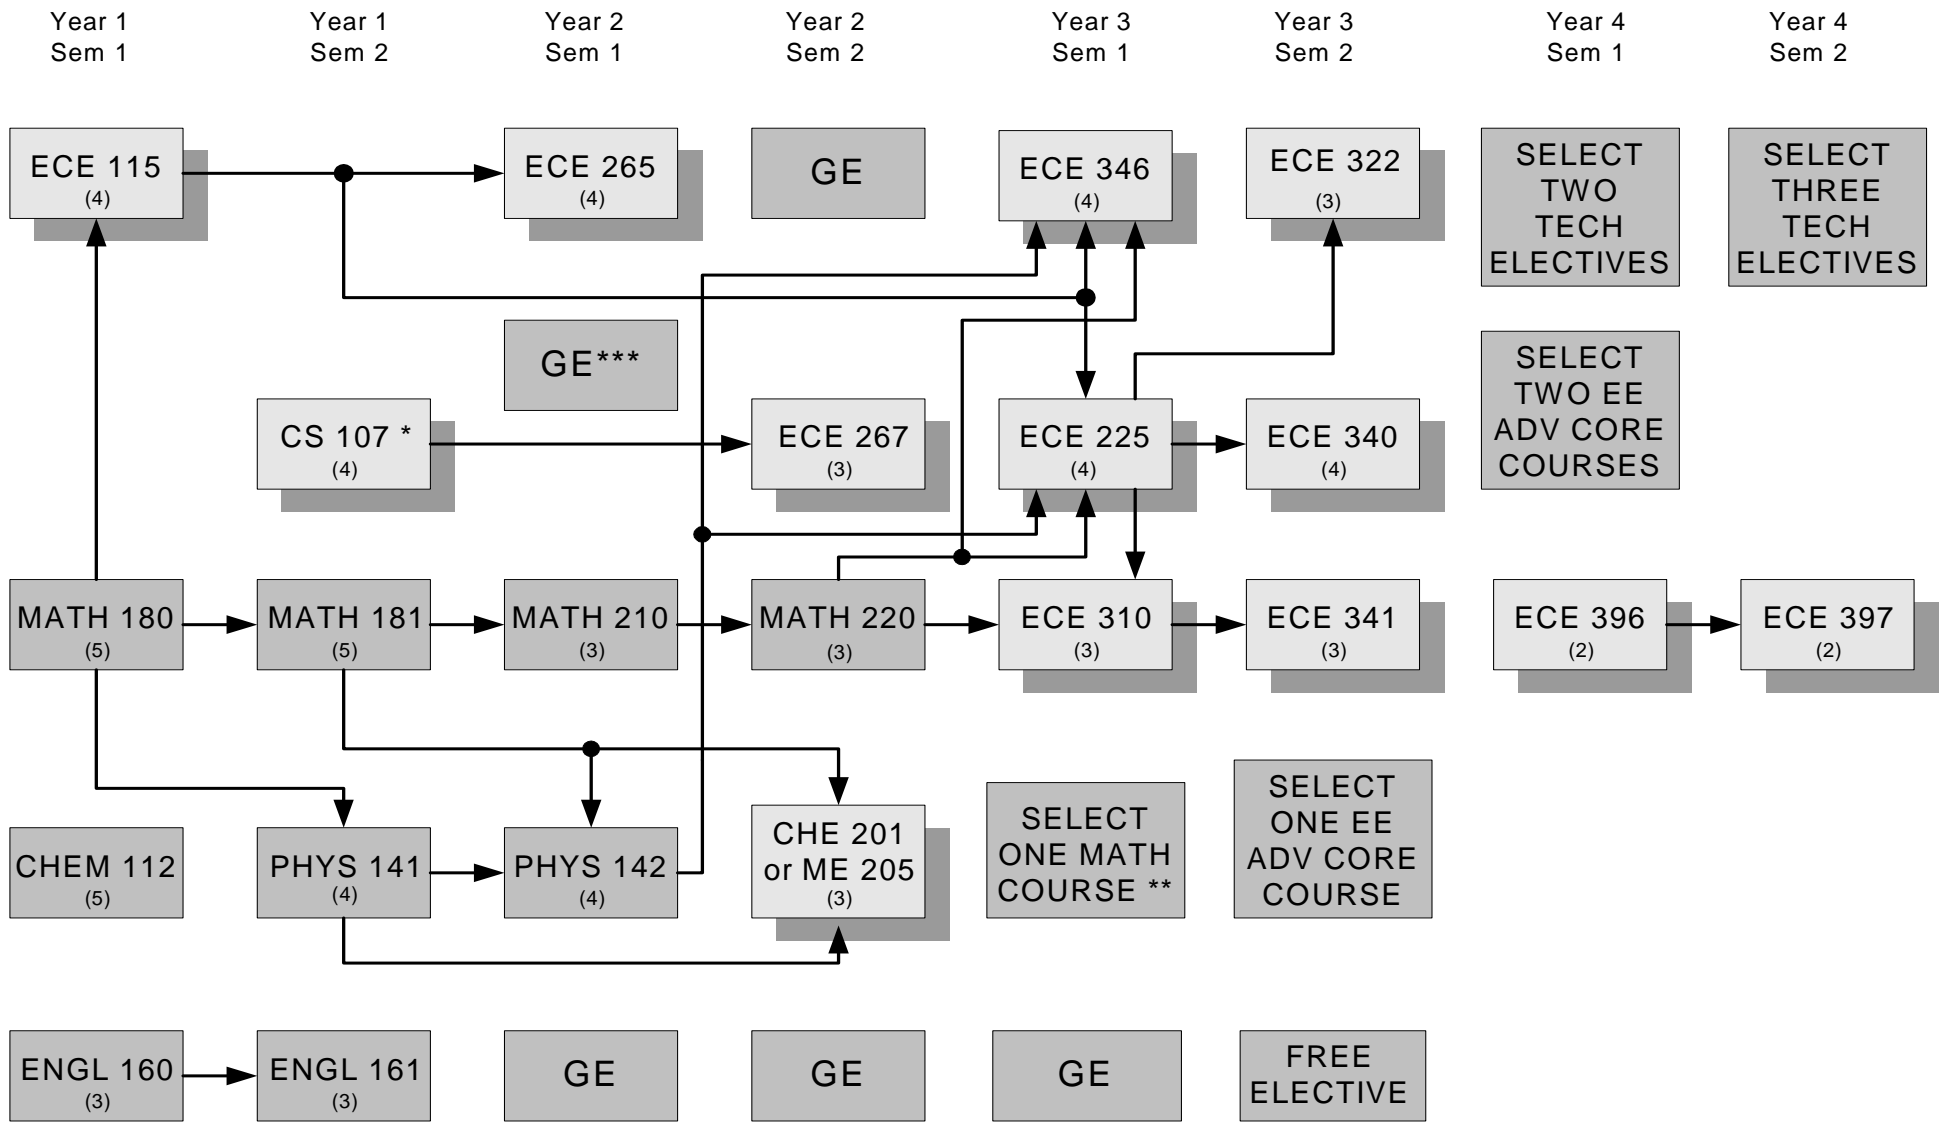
Year 1 Sem 1

Year 1 Sem 2

Year 2 Sem 1

Year 2 Sem 2

Year 3 Sem 1

Year 3 Sem 2

Year 4 Sem 1

Year 4 Sem 2

ECE 115 (4)

ECE 265 (4)

GE

ECE 346 (4)

ECE 322 (3)

SELECT TWO TECH ELECTIVES

SELECT THREE TECH ELECTIVES

GE***

SELECT TWO EE ADV CORE COURSES

CS 107 * (4)

ECE 267 (3)

ECE 225 (4)

ECE 340 (4)

MATH 180 (5)

MATH 181 (5)

MATH 210 (3)

MATH 220 (3)

ECE 310 (3)

ECE 341 (3)

ECE 396 (2)

ECE 397 (2)

CHEM 112 (5)

PHYS 141 (4)

PHYS 142 (4)

CHE 201 or ME 205 (3)

SELECT ONE MATH COURSE **

SELECT ONE EE ADV CORE COURSE

ENGL 160 (3)

ENGL 161 (3)

GE

GE

GE

FREE ELECTIVE